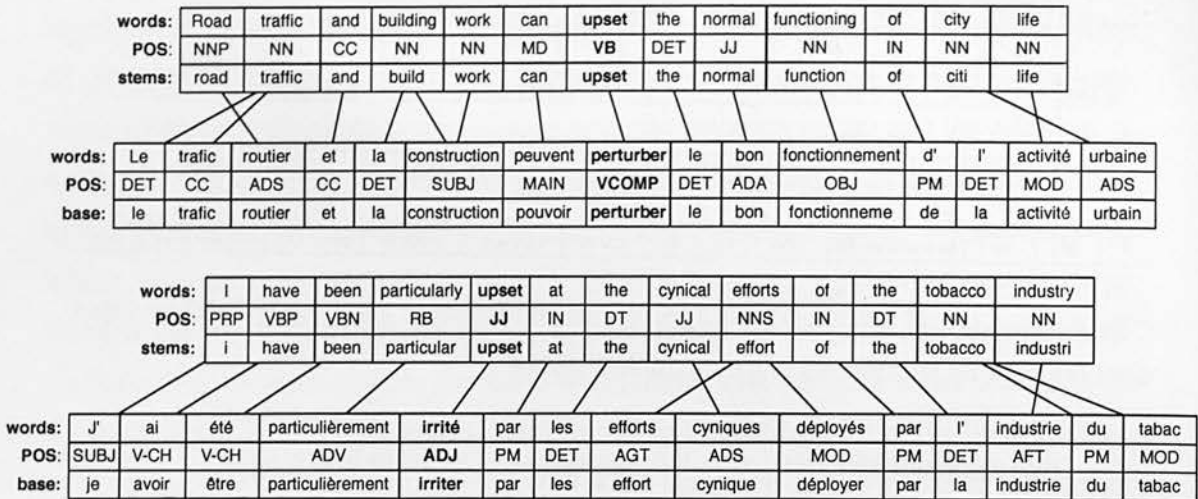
| words: | Road | traffic | and | building | work | can | upset | the | normal | functioning | of | city | life |
|---|---|---|---|---|---|---|---|---|---|---|---|---|---|
| POS: | NNP | NN | CC | NN | NN | MD | VB | DET | JJ | NN | IN | NN | NN |
| stems: | road | traffic | and | build | work | can | upset | the | normal | function | of | citi | life |

| words: | Le | trafic | routier | et | la | construction | peuvent | perturber | le | bon | fonctionnement | d' | l' | activité | urbaine |
|---|---|---|---|---|---|---|---|---|---|---|---|---|---|---|---|
| POS: | DET | CC | ADS | CC | DET | SUBJ | MAIN | VCOMP | DET | ADA | OBJ | PM | DET | MOD | ADS |
| base: | le | trafic | routier | et | la | construction | pouvoir | perturber | le | bon | fonctionneme | de | la | activité | urbain |

| words: | I | have | been | particularly | upset | at | the | cynical | efforts | of | the | tobacco | industry |
|---|---|---|---|---|---|---|---|---|---|---|---|---|---|
| POS: | PRP | VBP | VBN | RB | JJ | IN | DT | JJ | NNS | IN | DT | NN | NN |
| stems: | i | have | been | particular | upset | at | the | cynical | effort | of | the | tobacco | industri |

| words: | J' | ai | été | particulièrement | irrité | par | les | efforts | cyniques | déployés | par | l' | industrie | du | tabac |
|---|---|---|---|---|---|---|---|---|---|---|---|---|---|---|---|
| POS: | SUBJ | V-CH | V-CH | ADV | ADJ | PM | DET | AGT | ADS | MOD | PM | DET | AFT | PM | MOD |
| base: | je | avoir | être | particulièrement | irriter | par | les | effort | cynique | déployer | par | la | industrie | du | tabac |